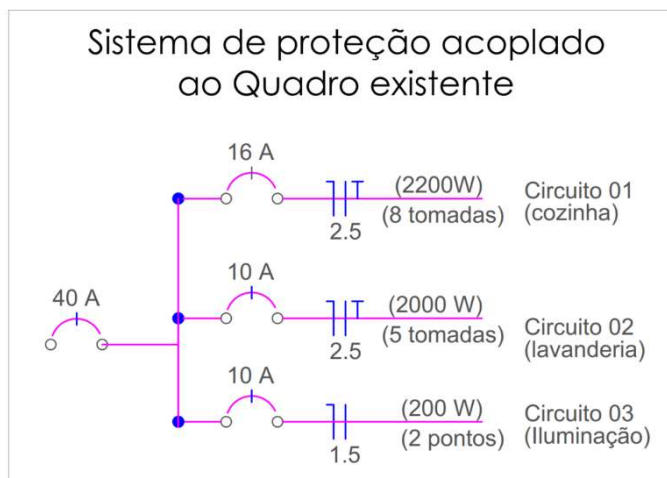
Sistema de proteção acoplado ao Quadro existente

40 A

16 A
(2200W)
(8 tomadas)
2.5
Circuito 01
(cozinha)

10 A
(2000 W)
(5 tomadas)
2.5
Circuito 02
(lavanderia)

10 A
(200 W)
(2 pontos)
1.5
Circuito 03
(Iluminação)